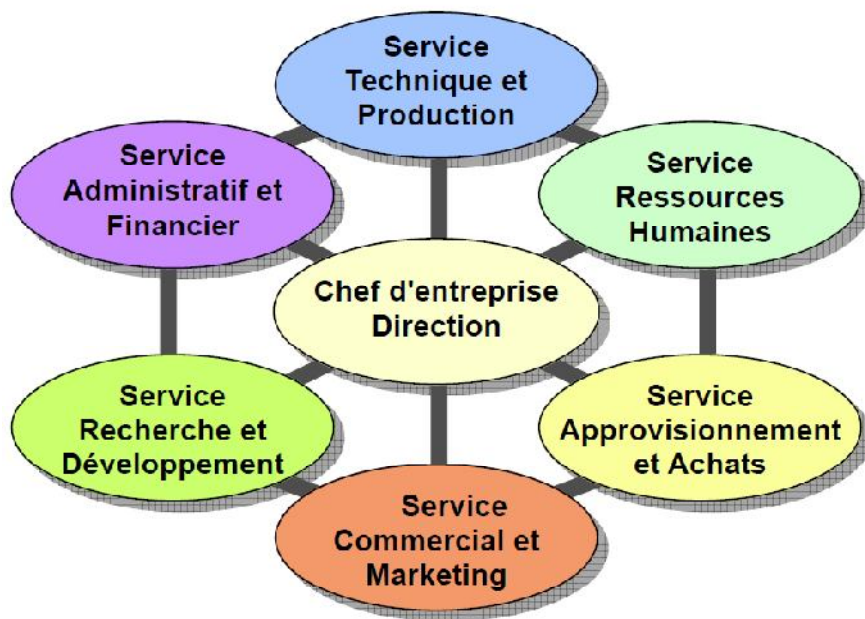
Service Technique et Production

Service Administratif et Financier

Service Ressources Humaines

Chef d'entreprise Direction

Service Recherche et Développement

Service Approvisionnement et Achats

Service Commercial et Marketing